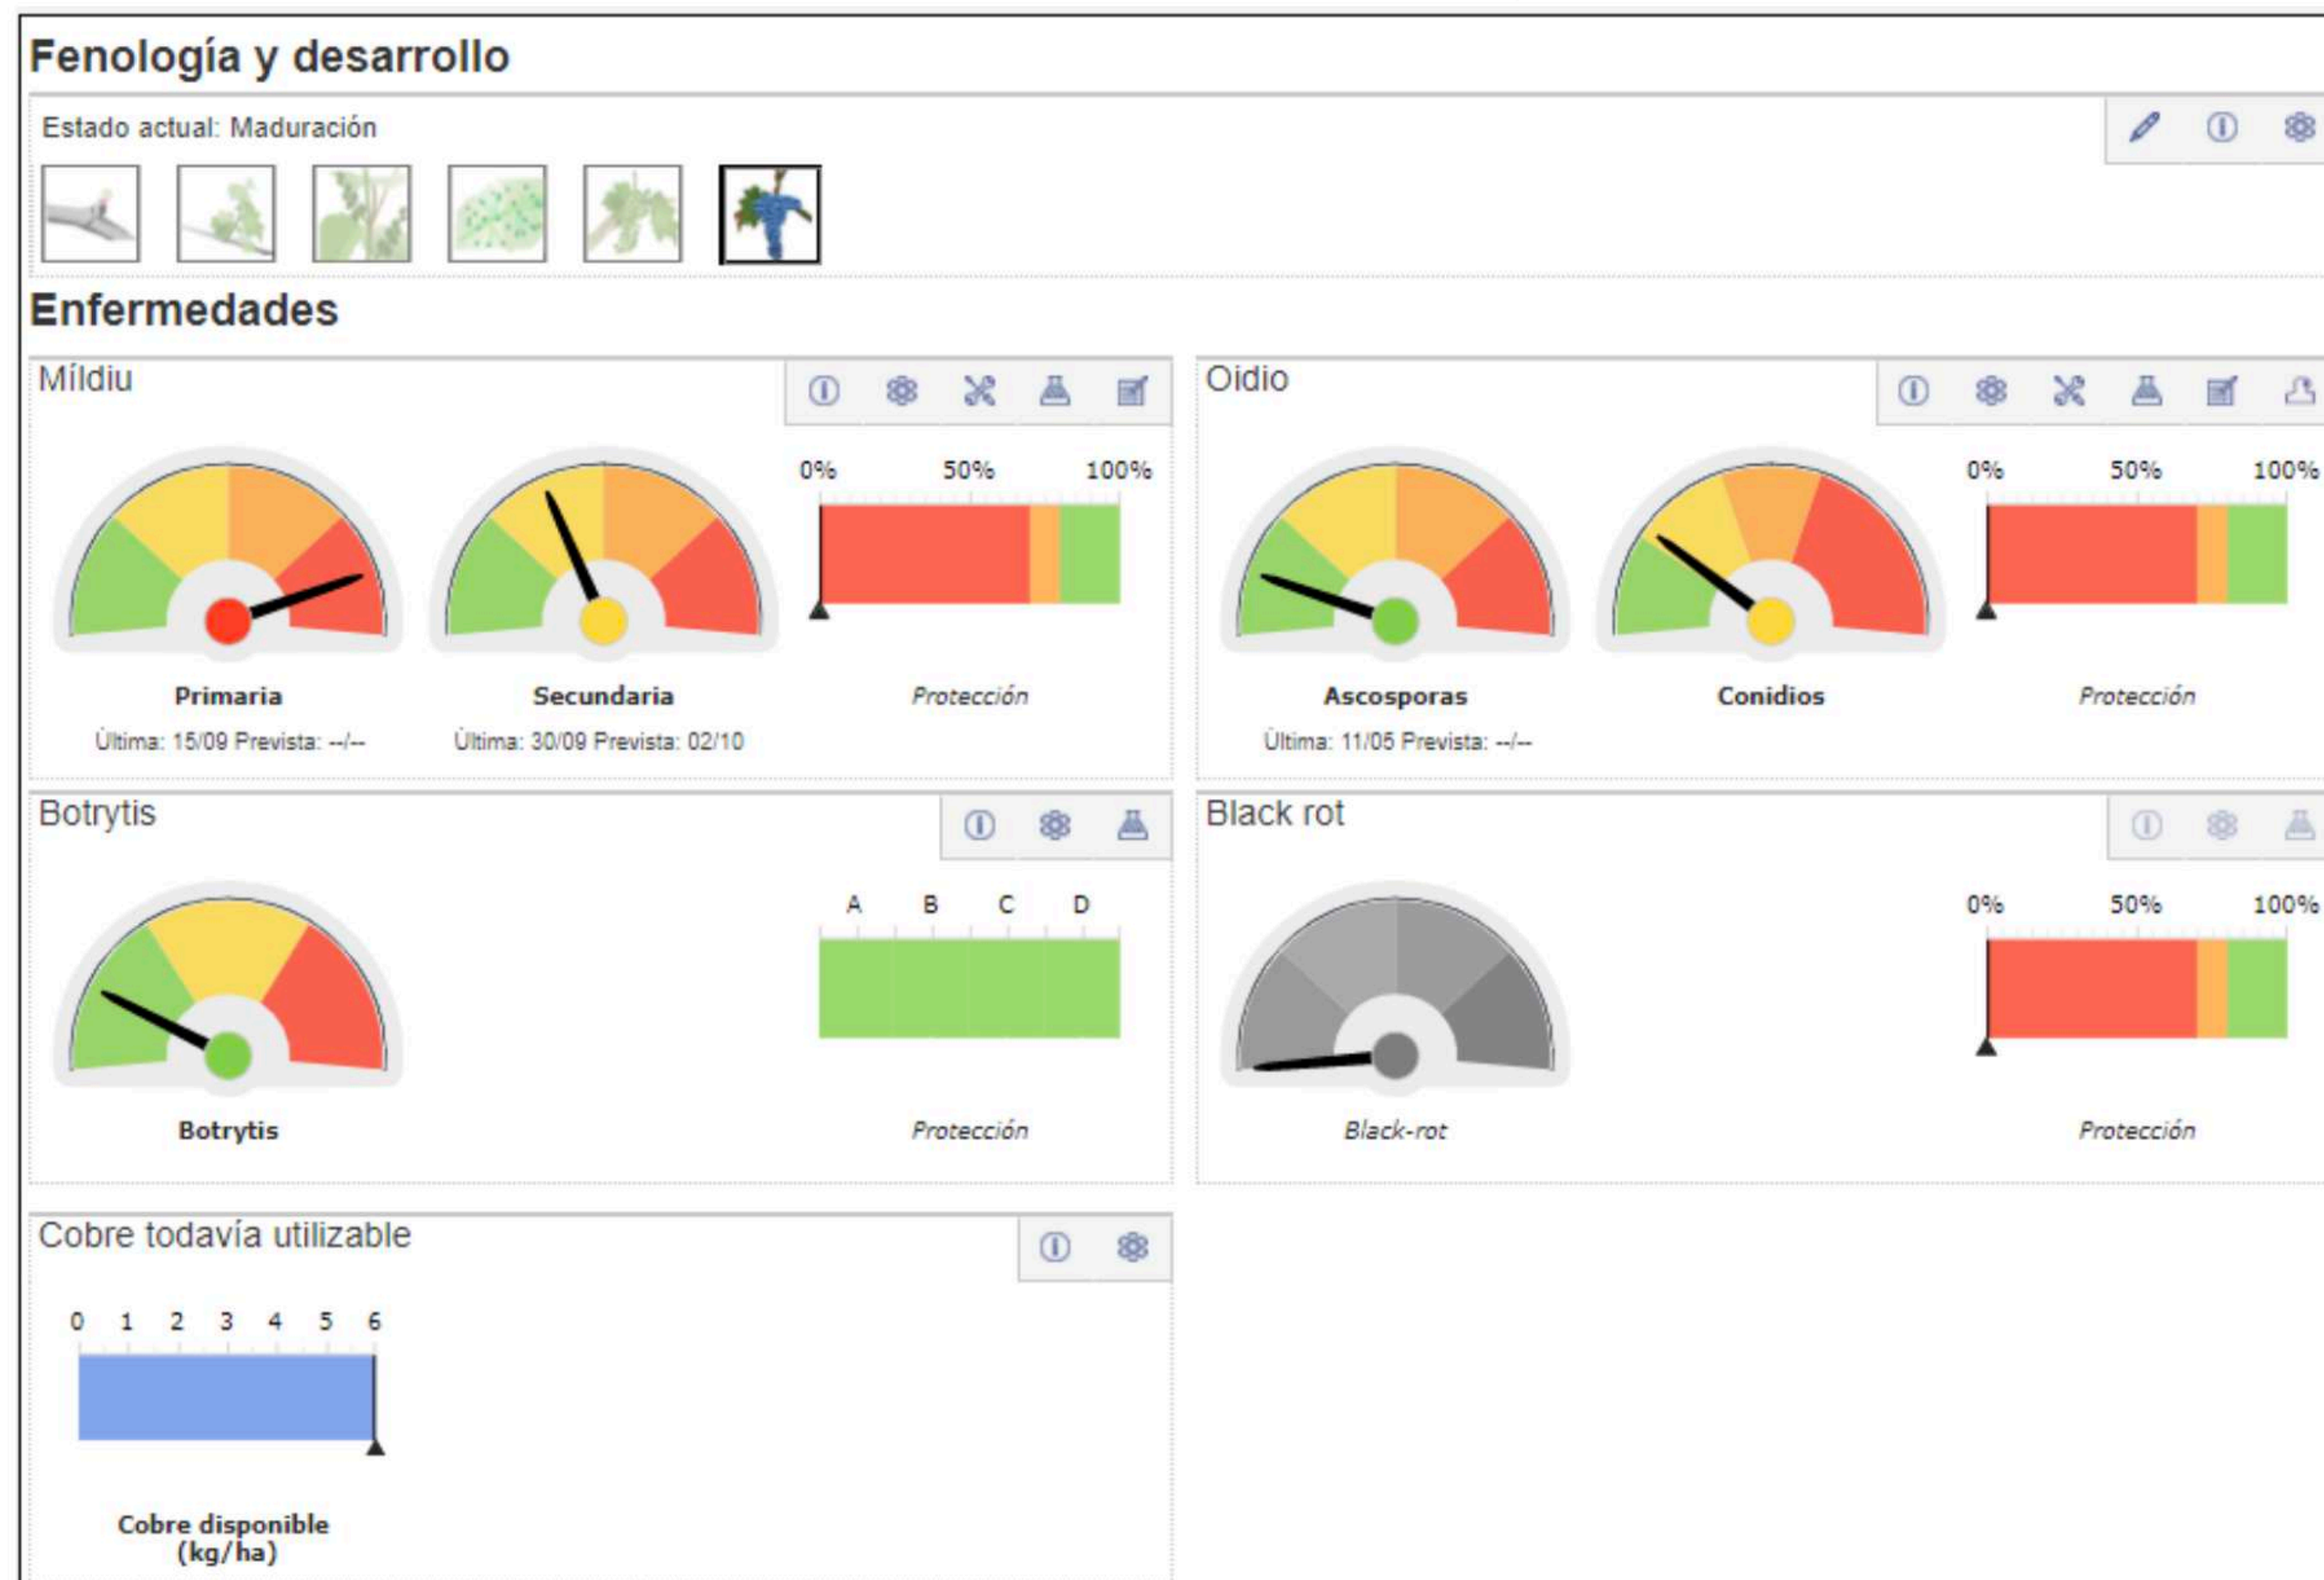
Fenología y desarrollo

Estado actual: Maduración

Enfermedades

Míldiu

0% 50% 100%

Primaria
Última: 15/09 Prevista: --/--

Secundaria
Última: 30/09 Prevista: 02/10

Protección

Oidio

0% 50% 100%

Ascosporas
Última: 11/05 Prevista: --/--

Conidios

Protección

Botrytis

A B C D

Botrytis

Protección

Black rot

0% 50% 100%

Black-rot

Protección

Cobre todavía utilizable

0 1 2 3 4 5 6

Cobre disponible (kg/ha)